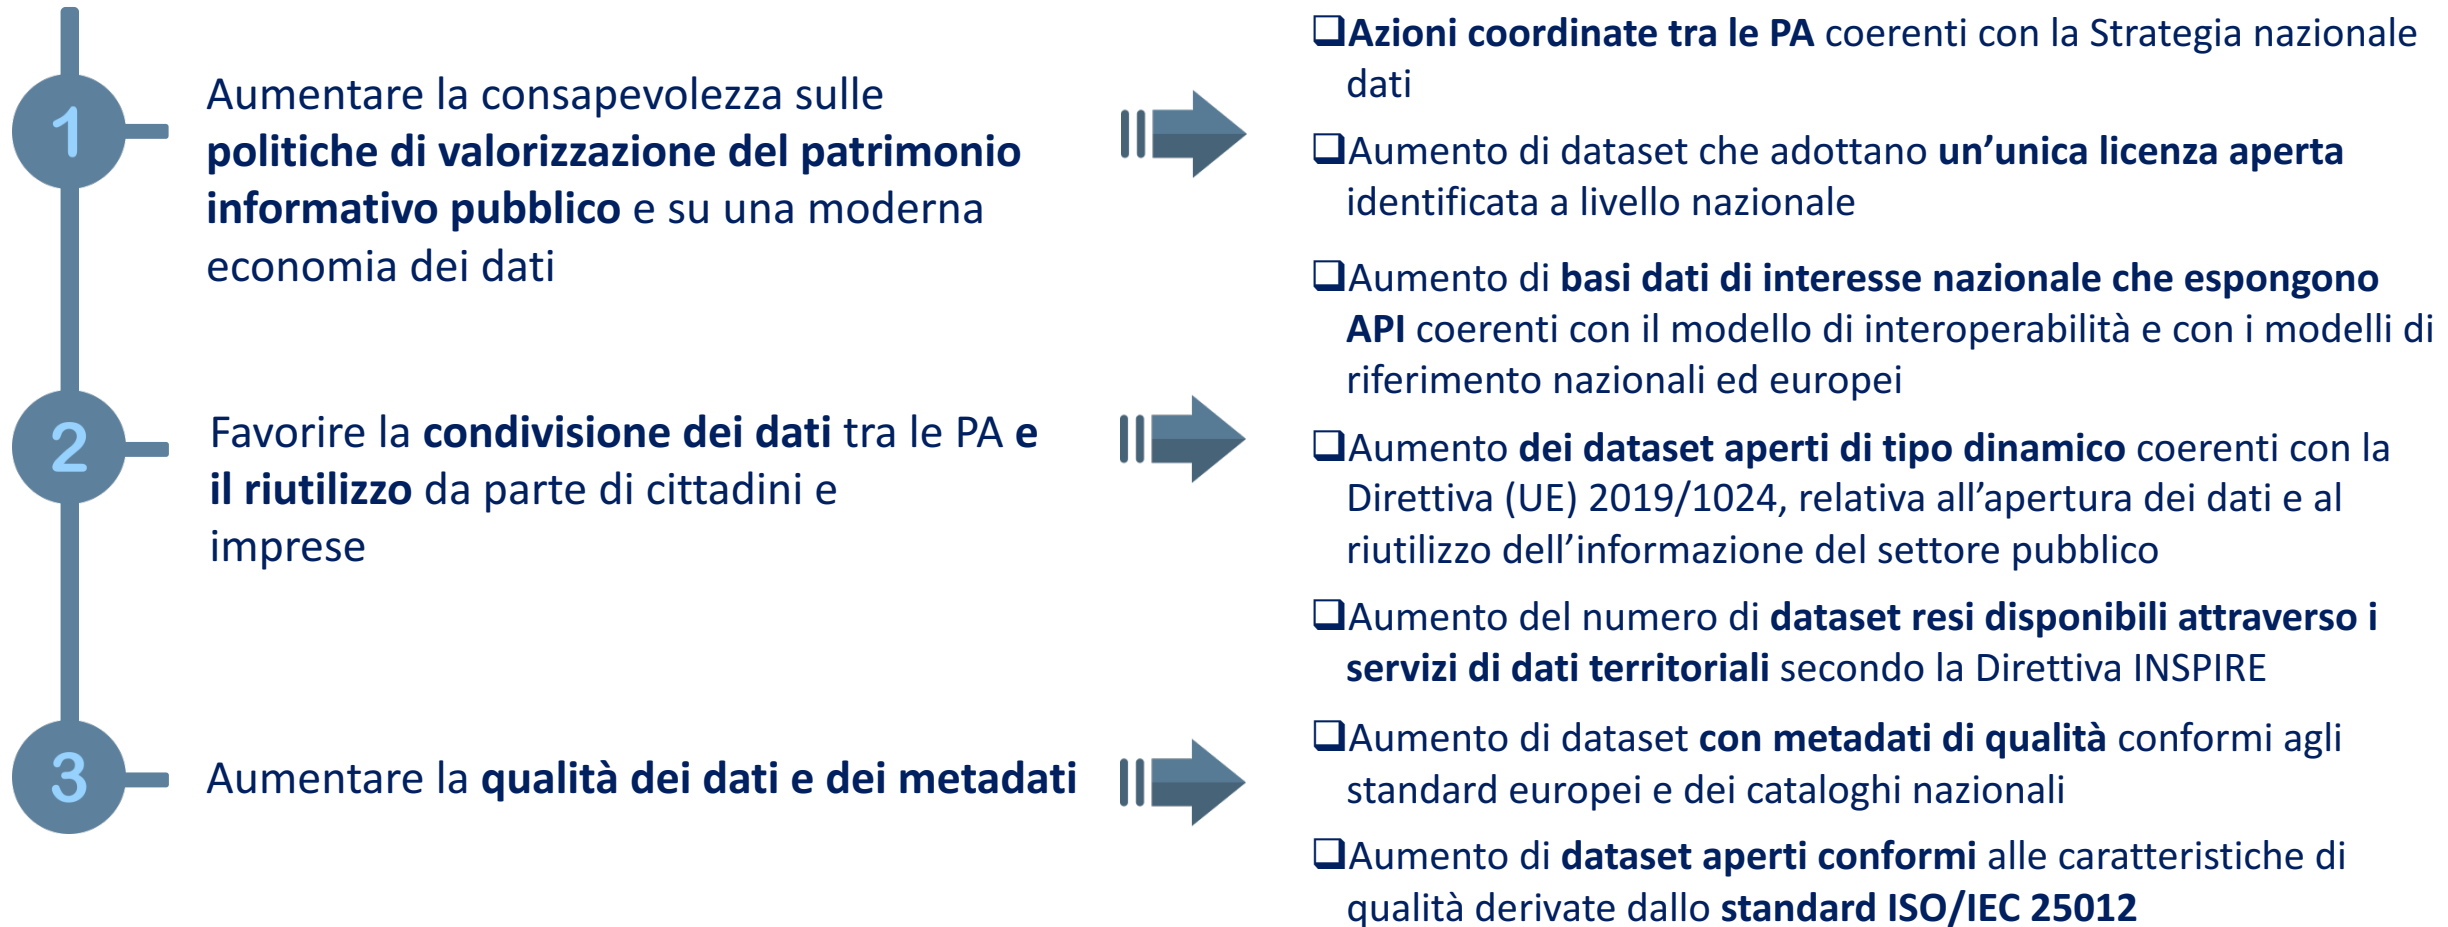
1

Aumentare la consapevolezza sulle **politiche di valorizzazione del patrimonio informativo pubblico** e su una moderna economia dei dati

2

Favorire la **condivisione dei dati** tra le PA **e il riutilizzo** da parte di cittadini e imprese

3

Aumentare la **qualità dei dati e dei metadati**

❑**Azioni coordinate tra le PA** coerenti con la Strategia nazionale dati

❑Aumento di dataset che adottano **un'unica licenza aperta** identificata a livello nazionale

❑Aumento di **basi dati di interesse nazionale che espongono API** coerenti con il modello di interoperabilità e con i modelli di riferimento nazionali ed europei

❑Aumento **dei dataset aperti di tipo dinamico** coerenti con la Direttiva (UE) 2019/1024, relativa all'apertura dei dati e al riutilizzo dell'informazione del settore pubblico

❑Aumento del numero di **dataset resi disponibili attraverso i servizi di dati territoriali** secondo la Direttiva INSPIRE

❑Aumento di dataset **con metadati di qualità** conformi agli standard europei e dei cataloghi nazionali

❑Aumento di **dataset aperti conformi** alle caratteristiche di qualità derivate dallo **standard ISO/IEC 25012**